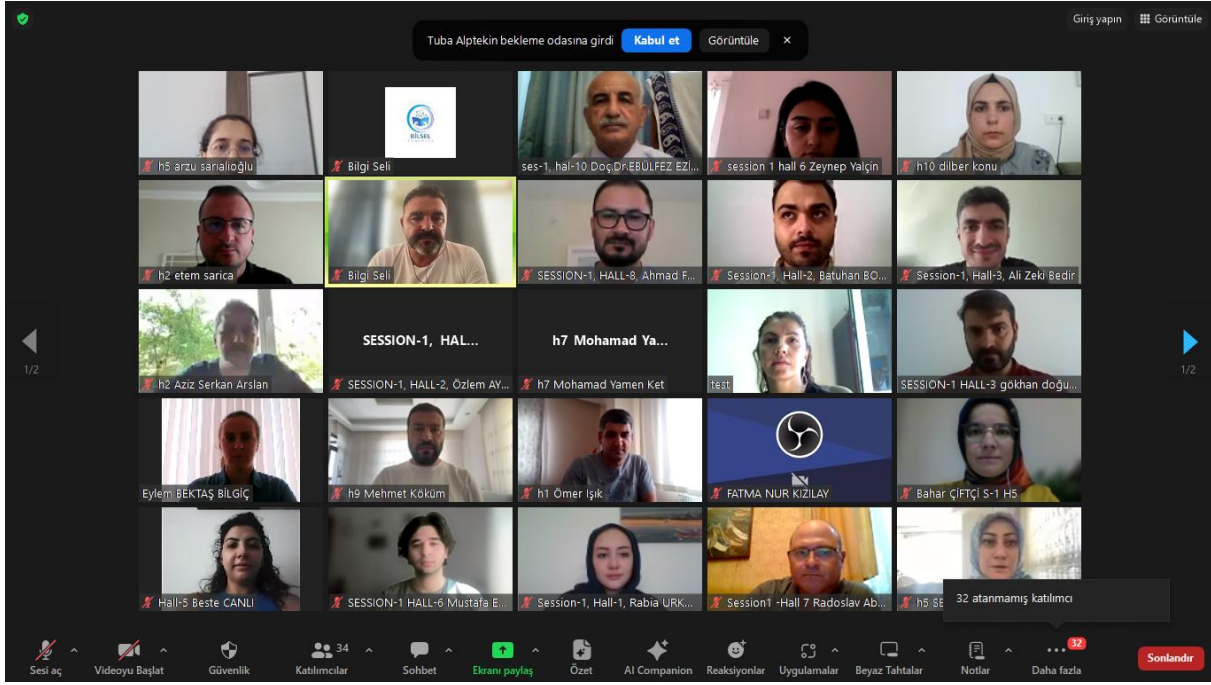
Giriş yapın

Görüntüle

Tuba Alptekin bekleme odasına girdi

Kabul et

Görüntüle

h5 arzu sarıalioğlu

BİLSEL

Bilgi Seli

ses-1, hal-10 Doç.Dr.EBÜLFEZ EZİ...

session 1 hall 6 Zeynep Yalçin

h10 dilber konu

h2 etem sarica

Bilgi Seli

SESSION-1, HALL-8, Ahmad F...

Session-1, Hall-2, Batuhan BO...

Session-1, Hall-3, Ali Zeki Bedir

1/2

h2 Aziz Serkan Arslan

SESSION-1, HAL...

SESSION-1, HALL-2, Özlem AY...

h7 Mohamad Ya...

h7 Mohamad Yamen Ket

test

SESSION-1 HALL-3 gökhan doğu...

1/2

Eylem BEKTAŞ BİLGİÇ

h9 Mehmet Kököm

h1 Ömer Işık

FATMA NUR KIZILAY

Bahar ÇİFTÇİ S-1 H5

Hall-5 Beste CANLI

SESSION-1 HALL-6 Mustafa E...

Session-1, Hall-1, Rabia URK...

Session1 -Hall 7 Radoslav Ab...

h5 SE

32 atanmamış katılımcı

Sesi aç

Videoyu Başlat

Güvenlik

34

Katılımcılar

Sohbet

Ekranı paylaş

Özet

AI Companion

Reaksiyonlar

Uygulamalar

Beyaz Tahtalar

Notlar

32

Daha fazla

Sonlandır